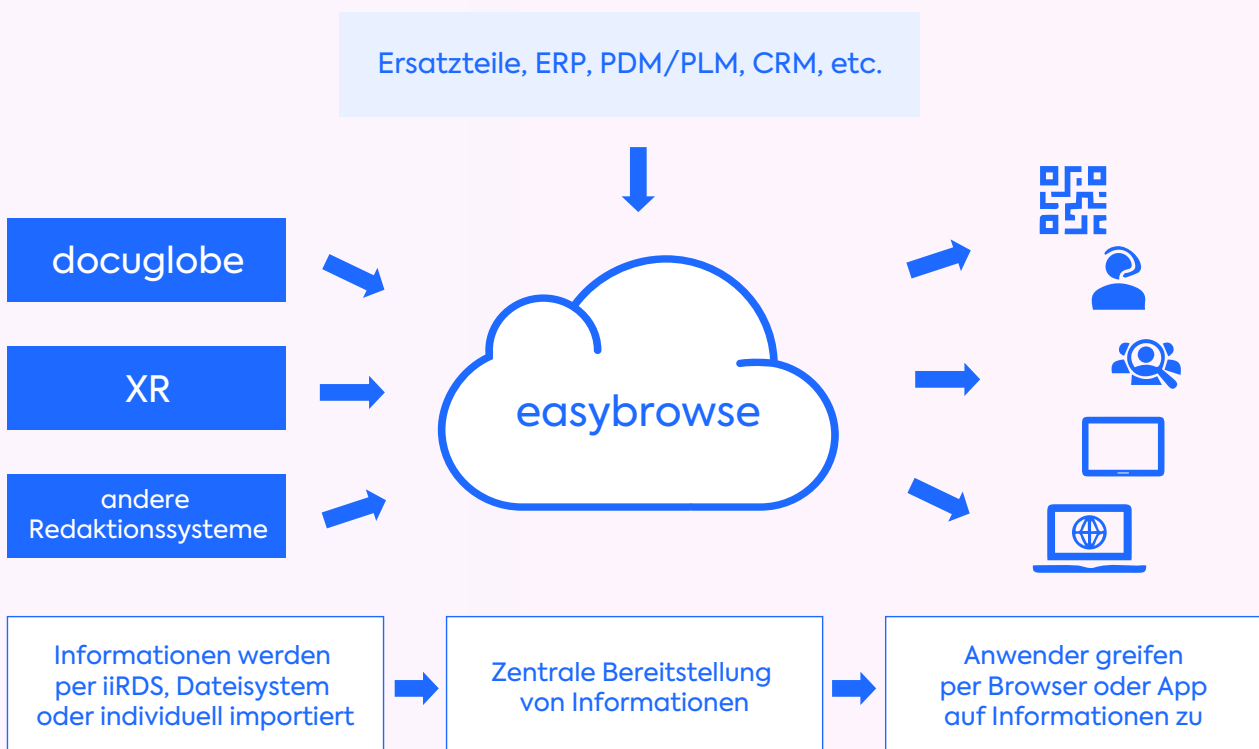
Ersatzteile, ERP, PDM/PLM, CRM, etc.

docuglobe

XR

andere Redaktionssysteme

easybrowse

Informationen werden per iiRDS, Dateisystem oder individuell importiert

Zentrale Bereitstellung von Informationen

Anwender greifen per Browser oder App auf Informationen zu